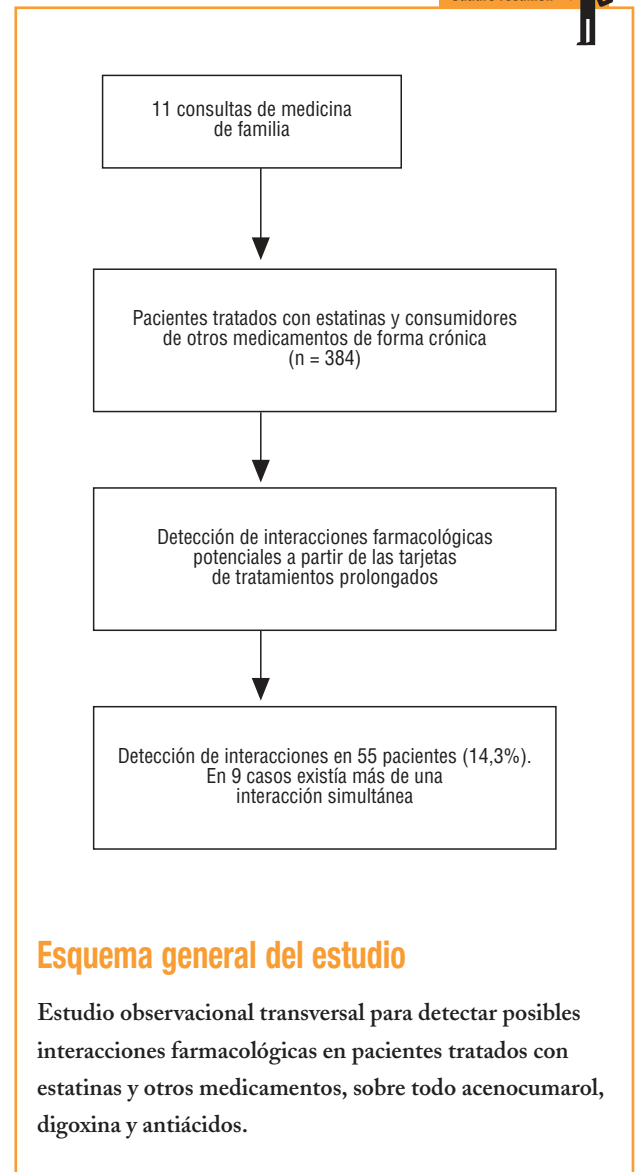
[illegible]

11 consultas de medicina de familia

Pacientes tratados con estatinas y consumidores de otros medicamentos de forma crónica (n = 384)

Detección de interacciones farmacológicas potenciales a partir de las tarjetas de tratamientos prolongados

Detección de interacciones en 55 pacientes (14,3%). En 9 casos existía más de una interacción simultánea

Esquema general del estudio

Estudio observacional transversal para detectar posibles interacciones farmacológicas en pacientes tratados con estatinas y otros medicamentos, sobre todo acenocumarol, digoxina y antiácidos.